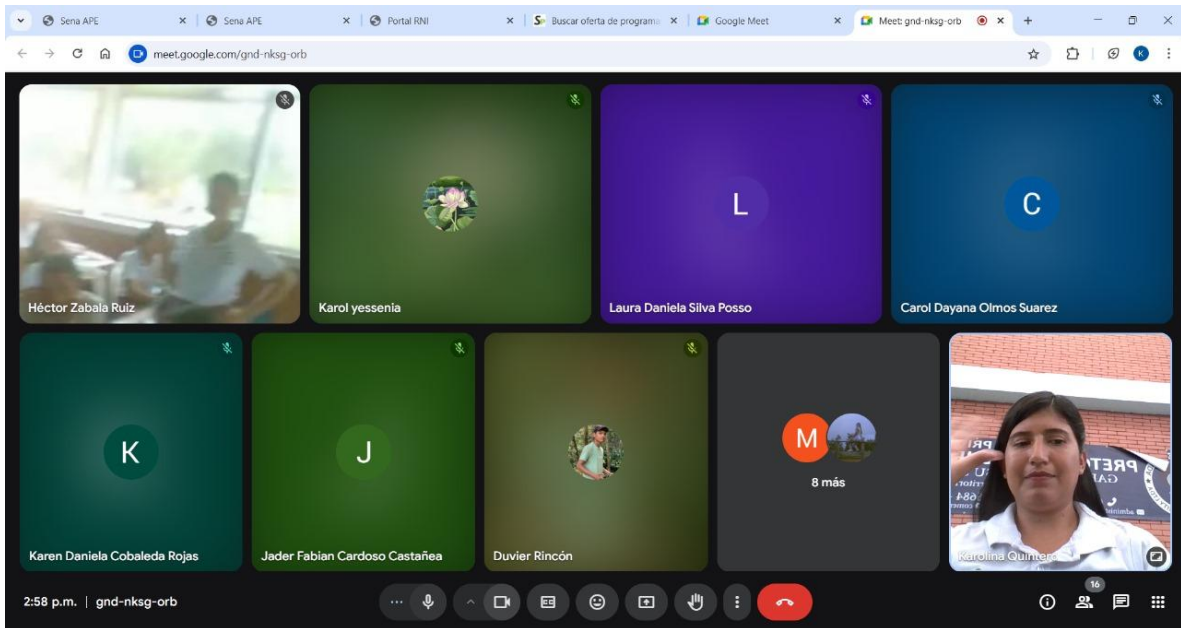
Sena APE
Sena APE
Portal RNI
Buscar oferta de programa
Google Meet
Meet: gnd-nksg-orb
meet.google.com/gnd-nksg-orb

Héctor Zabala Ruiz
Karol yessenia
L
Laura Daniela Silva Posso
C
Carol Dayana Olmos Suarez
K
Karen Daniela Cobaleda Rojas
J
Jader Fabian Cardoso Castañea
Duvier Rincón
M
8 más
Karolina Quinter
2:58 p.m. | gnd-nksg-orb
16